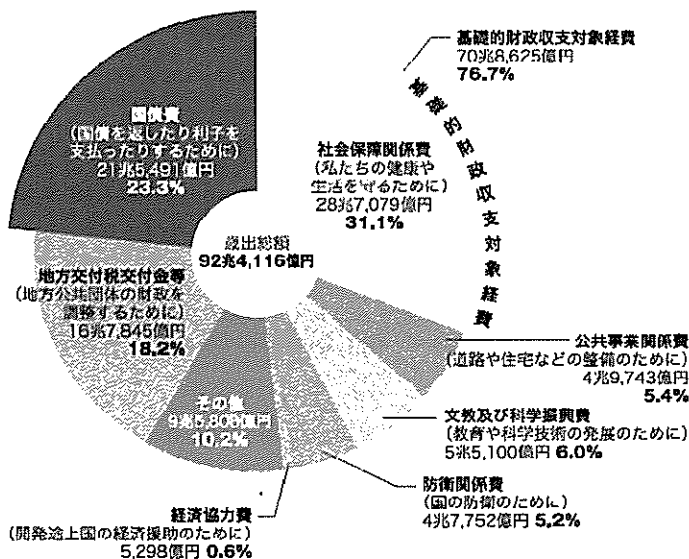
基礎的財政収支対象経費
70兆8,625億円
76.7%

基礎的財政収支対象経費

国債費
(国債を返したり利子を支払ったりするために)
21兆5,491億円
23.3%

社会保障関係費
(私たちの健康や生活を守るために)
28兆7,079億円
31.1%

歳出総額
92兆4,116億円

地方交付税交付金等
(地方公共団体の財政を調整するために)
16兆7,845億円
18.2%

公共事業関係費
(道路や住宅などの整備のために)
4兆9,743億円
5.4%

その他
9兆5,808億円
10.2%

文教及び科学振興費
(教育や科学技術の発展のために)
5兆5,100億円 6.0%

防衛関係費
(国の防衛のために)
4兆7,752億円 5.2%

経済協力費
(開発途上国の経済援助のために)
5,298億円 0.6%